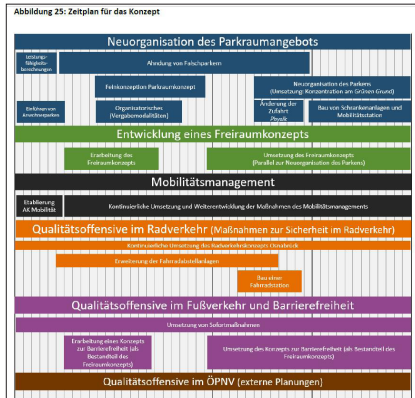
Abbildung 25: Zeitplan für das Konzept

Neuorganisation des Parkraumangebots

Leistungsfähigkeitsberechnungen

Ahndung von Falschparkern

Fahrkonzeption Parkraumkonzept

Neuorganisation des Parkens (Umsetzung: Konzentration am Grünen Grund)

Einführen von Anwohnerparken

Organisatorisches (Vergabemodalitäten)

Änderung der Zufahrt Penzlik

Bau von Schrankenanlagen und Mobilitätsstation

Entwicklung eines Freiraumkonzepts

Erarbeitung des Freiraumkonzepts

Umsetzung des Freiraumkonzepts (Parallel zur Neuorganisation des Parkens)

Mobilitätsmanagement

Etablierung AK Mobilität

Kontinuierliche Umsetzung und Weiterentwicklung der Maßnahmen des Mobilitätsmanagements

Qualitätsoffensive im Radverkehr (Maßnahmen zur Sicherheit im Radverkehr)

Kontinuierliche Umsetzung des Radverkehrskonzepts Obrabeck

Erweiterung der Fahrradabstellanlagen

Bau einer Fahrradstation

Qualitätsoffensive im Fußverkehr und Barrierefreiheit

Umsetzung von Sofortmaßnahmen

Erarbeitung eines Konzepts zur Barrierefreiheit (als Bestandteil des Freiraumkonzepts)

Umsetzung des Konzepts zur Barrierefreiheit (als Bestandteil des Freiraumkonzepts)

Qualitätsoffensive im ÖPNV (externe Planungen)